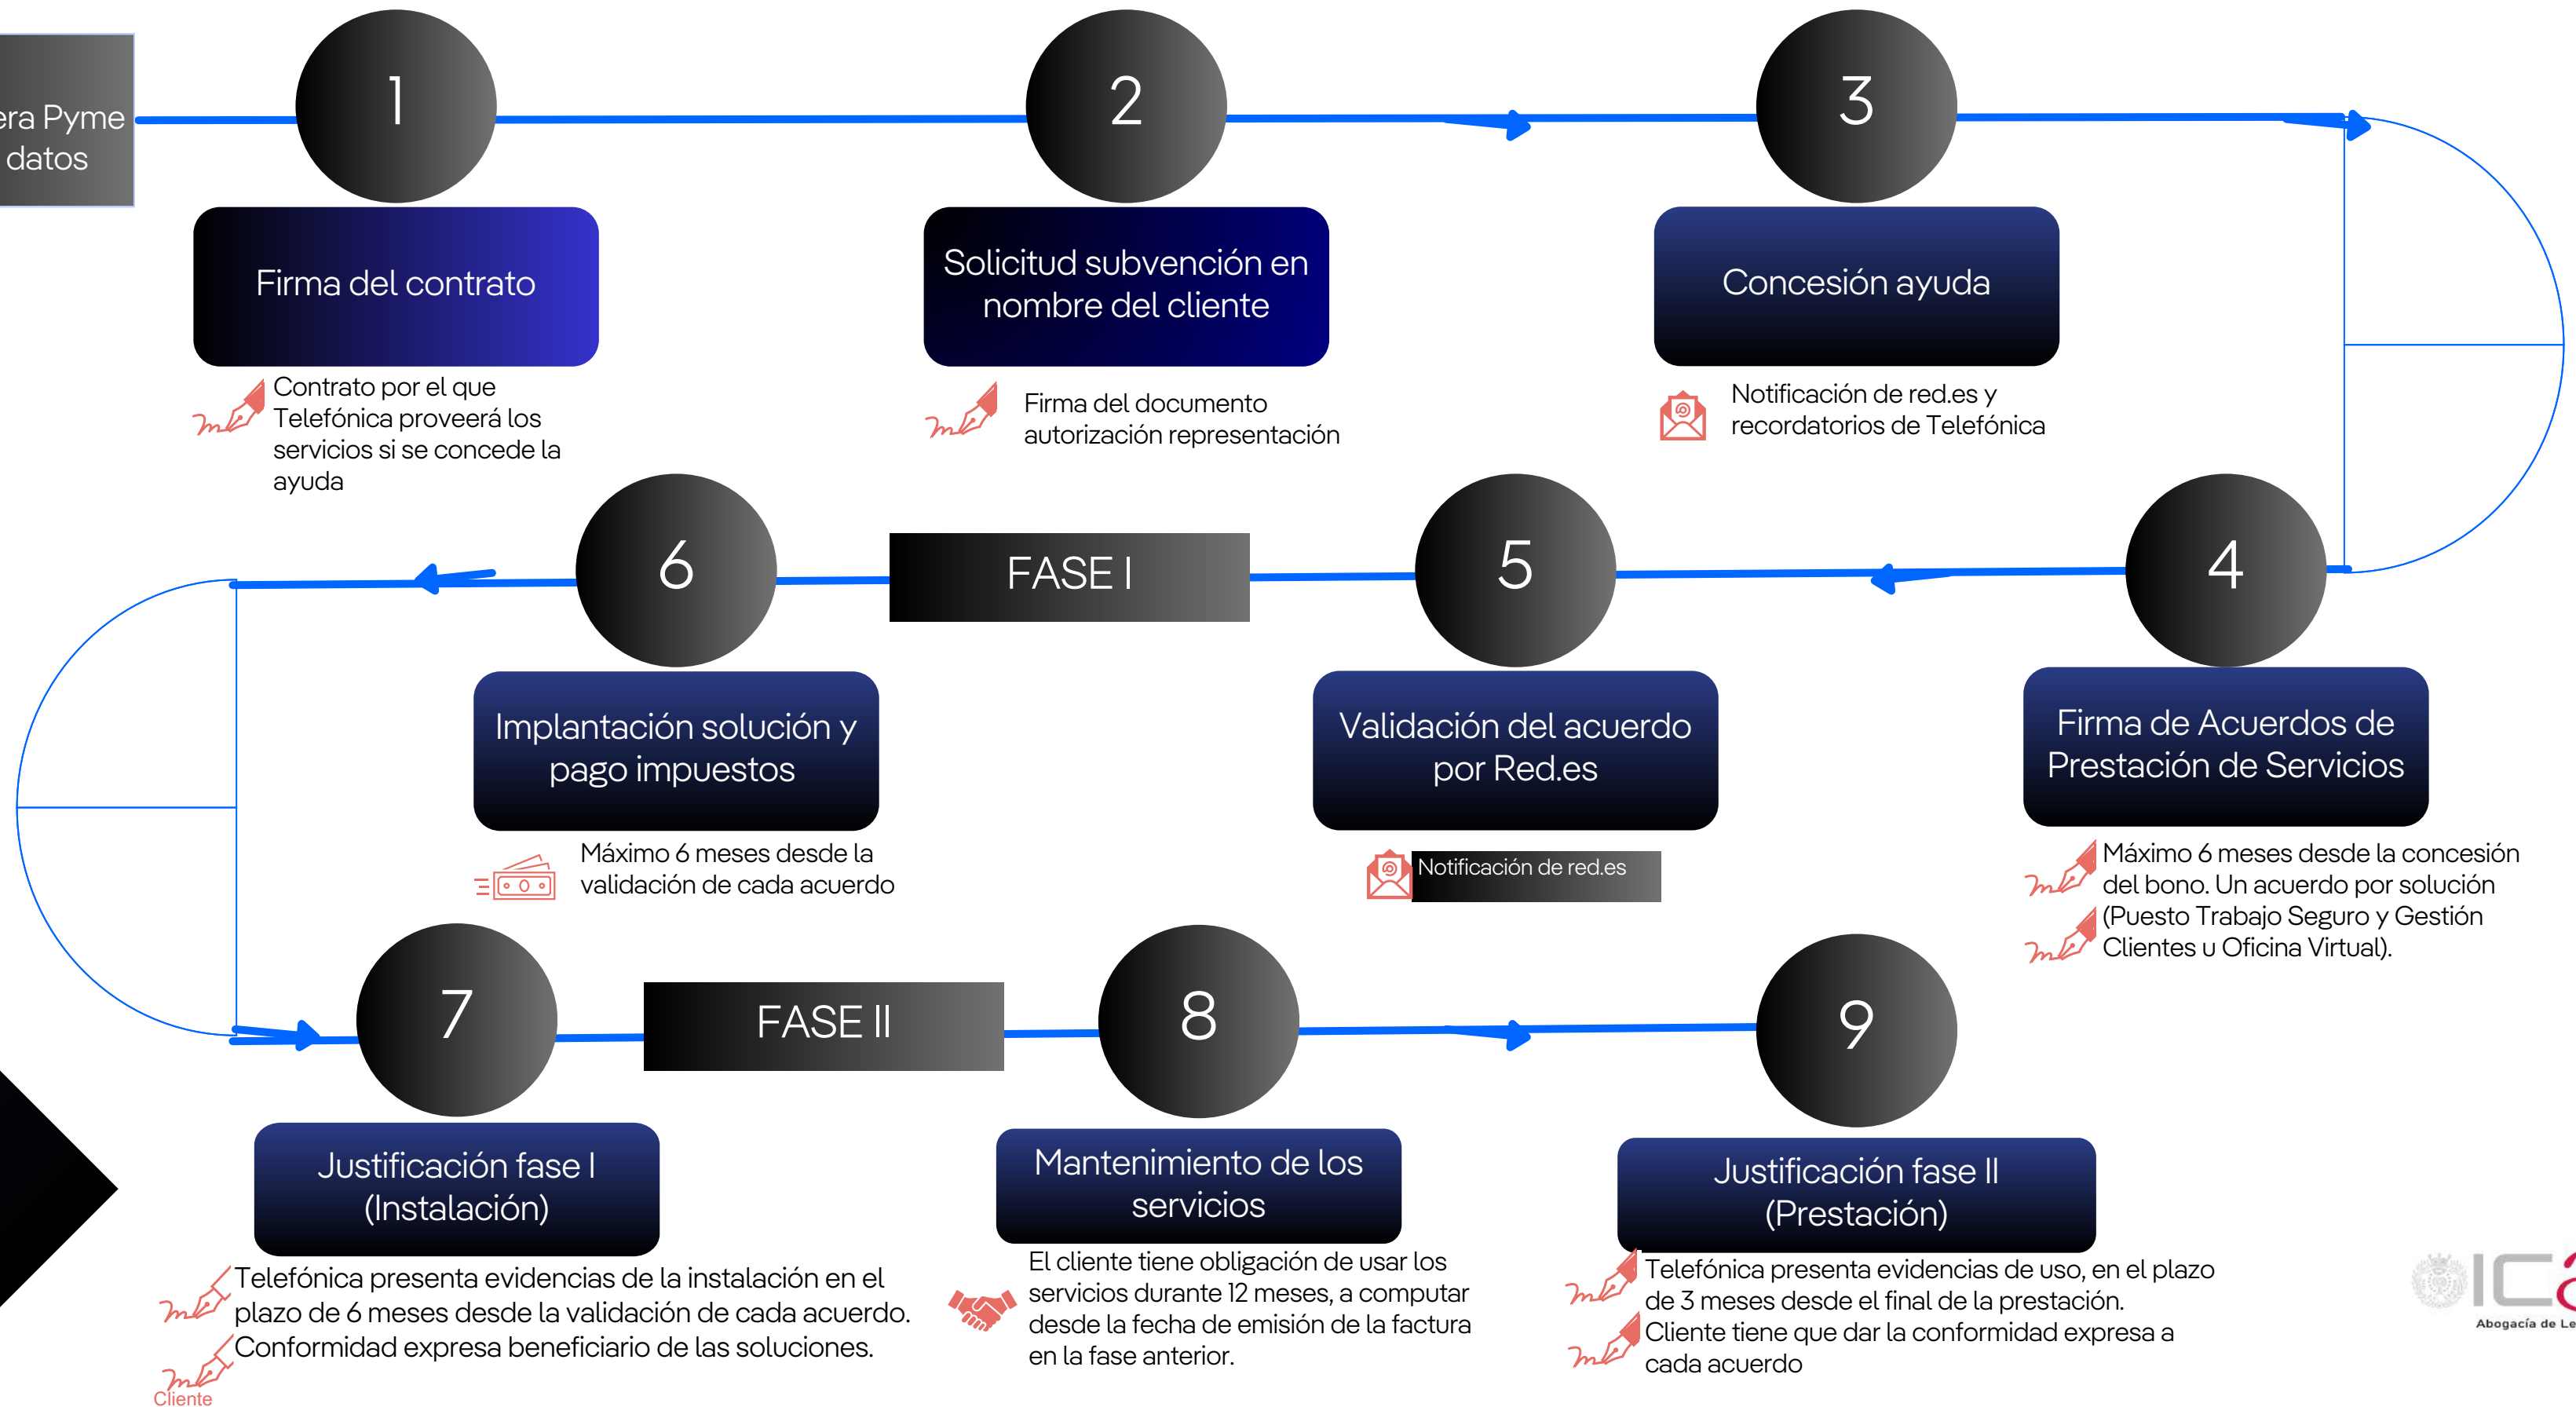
era Pyme
datos

1

Firma del contrato

Contrato por el que Telefónica proveerá los servicios si se concede la ayuda

2

Solicitud subvención en nombre del cliente

Firma del documento autorización representación

3

Concesión ayuda

Notificación de red.es y recordatorios de Telefónica

6

FASE I

5

4

Implantación solución y pago impuestos

Máximo 6 meses desde la validación de cada acuerdo

Validación del acuerdo por Red.es

Notificación de red.es

Firma de Acuerdos de Prestación de Servicios

Máximo 6 meses desde la concesión del bono. Un acuerdo por solución (Puesto Trabajo Seguro y Gestión Clientes u Oficina Virtual).

7

FASE II

8

9

Justificación fase I (Instalación)

Telefónica presenta evidencias de la instalación en el plazo de 6 meses desde la validación de cada acuerdo.
Conformidad expresa beneficiario de las soluciones.

Cliente

Mantenimiento de los servicios

El cliente tiene obligación de usar los servicios durante 12 meses, a computar desde la fecha de emisión de la factura en la fase anterior.

Justificación fase II (Prestación)

Telefónica presenta evidencias de uso, en el plazo de 3 meses desde el final de la prestación.
Cliente tiene que dar la conformidad expresa a cada acuerdo

ICA
Abogacía de Le